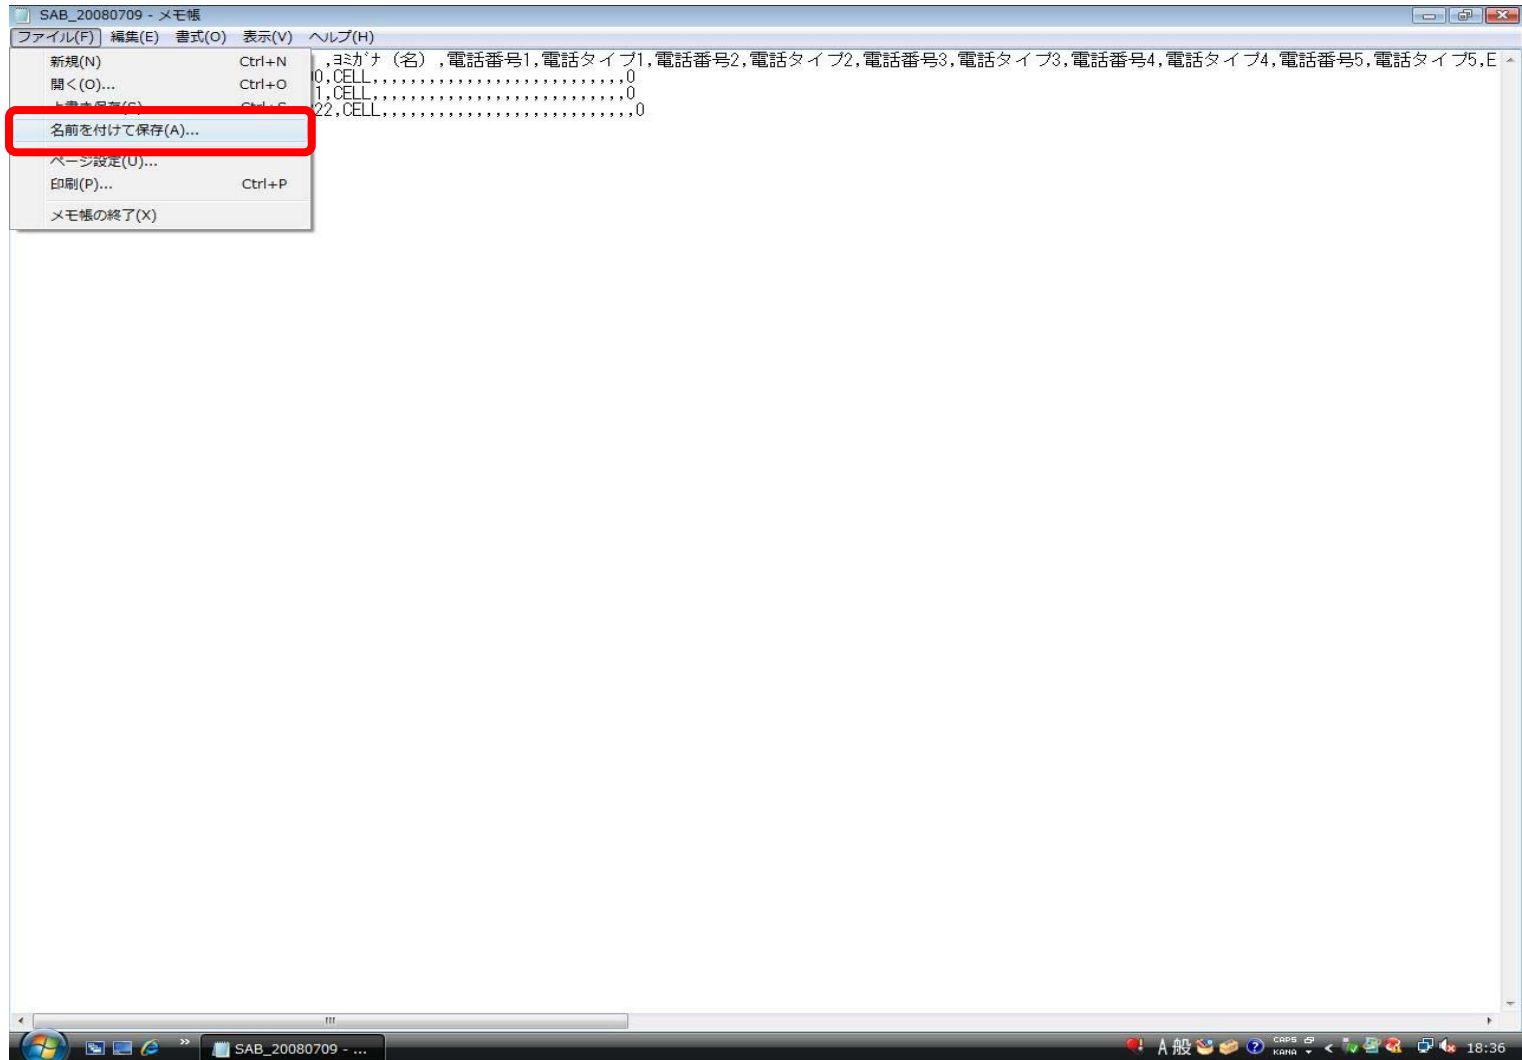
SAB_20080709 - メモ帳

ファイル(F) 編集(E) 書式(O) 表示(V) ヘルプ(H)

新規(N) Ctrl+N
開く(O)... Ctrl+O
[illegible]
名前を付けて保存(A)...
ページ設定(U)...
印刷(P)... Ctrl+P
メモ帳の終了(X)

,ﾖﾐｶﾞﾅ（名）,電話番号1,電話タイプ1,電話番号2,電話タイプ2,電話番号3,電話タイプ3,電話番号4,電話タイプ4,電話番号5,電話タイプ5,E
0,CELL,,,,,,,,,,,,,,,,,,,,,,,,,,,0
1,CELL,,,,,,,,,,,,,,,,,,,,,,,,,,,0
22,CELL,,,,,,,,,,,,,,,,,,,,,,,,,,,0

SAB_20080709 - ...
A 般
CAPS KANA
18:36